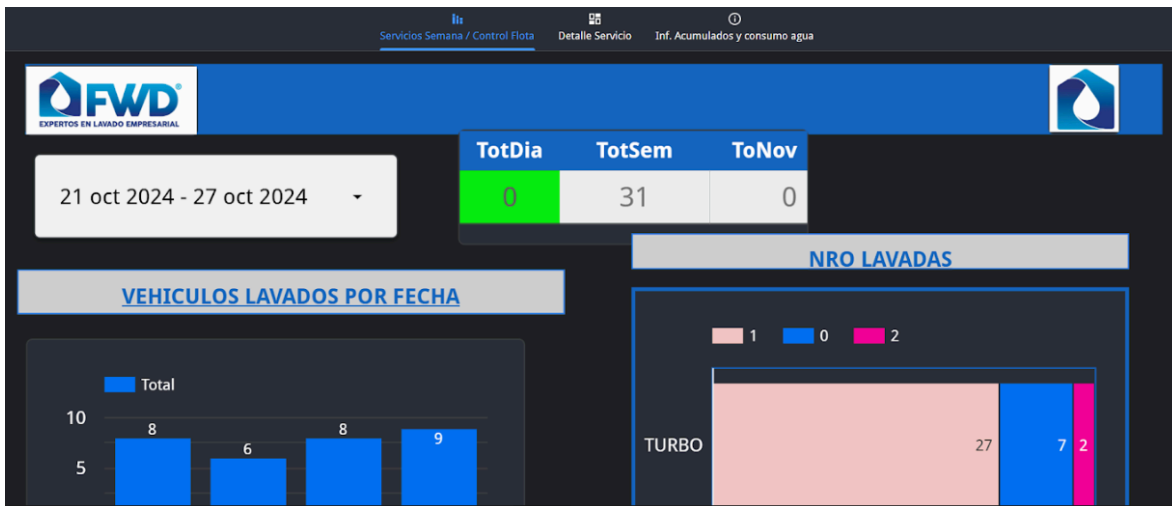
Servicios Semana / Control Flota
Detalle Servicio
Inf. Acumulados y consumo agua

FWD®
EXPERTOS EN LAVADO EMPRESARIAL

21 oct 2024 - 27 oct 2024

| TotDia | TotSem | ToNov |
|---|---|---|
| 0 | 31 | 0 |

NRO LAVADAS

VEHICULOS LAVADOS POR FECHA

Total
10
5
8
6
8
9

1
0
2
TURBO
27
7
2